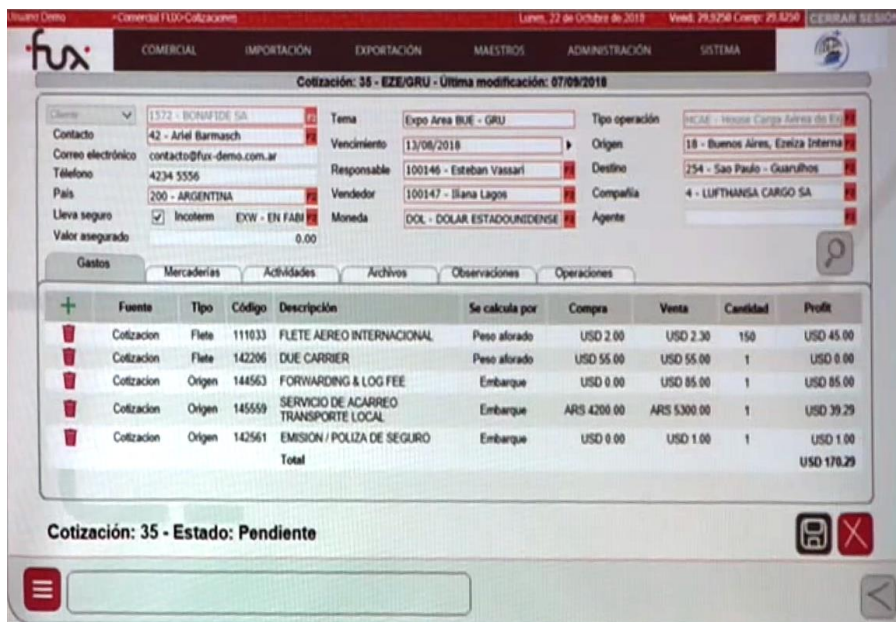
Usuario Demo >Comercial FUX>Cotizaciones Lunes, 22 de Octubre de 2018 Vend: 29,8250 Comp: 29,8250 CERRAR SESIÓ

fux COMERCIAL IMPORTACIÓN EXPORTACIÓN MAESTROS ADMINISTRACIÓN SISTEMA

Cotización: 35 - EZE/GRU - Última modificación: 07/09/2018

Cliente 1572 - BONAFIDE SA
Contacto 42 - Ariel Barmasch
Correo electrónico contacto@fux-demo.com.ar
Teléfono 4234 5556
País 200 - ARGENTINA
Lleva seguro ☑ Incoterm EXW - EN FAB
Valor asegurado 0.00

Tema Expo Area BUE - GRU
Vencimiento 13/08/2018
Responsable 100146 - Esteban Vassari
Vendedor 100147 - Iliana Lagos
Moneda DOL - DOLAR ESTADOUNIDENSE

Tipo operación HCAE - House Carga Aérea de Ex
Origen 18 - Buenos Aires, Ezeiza Interna
Destino 254 - Sao Paulo - Guarulhos
Compañía 4 - LUFTHANSA CARGO SA
Agente

Gastos Mercaderías Actividades Archivos Observaciones Operaciones

| Fuente | Tipo | Código | Descripción | Se calcula por | Compra | Venta | Cantidad | Profit |
|---|---|---|---|---|---|---|---|---|
| Cotizacion | Flete | 111033 | FLETE AEREO INTERNACIONAL | Peso aforado | USD 2.00 | USD 2.30 | 150 | USD 45.00 |
| Cotizacion | Flete | 142206 | DUE CARRIER | Peso aforado | USD 55.00 | USD 55.00 | 1 | USD 0.00 |
| Cotizacion | Origen | 144563 | FORWARDING & LOG FEE | Embarque | USD 0.00 | USD 85.00 | 1 | USD 85.00 |
| Cotizacion | Origen | 145559 | SERVICIO DE ACARREO TRANSPORTE LOCAL | Embarque | ARS 4200.00 | ARS 5300.00 | 1 | USD 39.29 |
| Cotizacion | Origen | 142561 | EMISION / POLIZA DE SEGURO | Embarque | USD 0.00 | USD 1.00 | 1 | USD 1.00 |
| | | | Total | | | | | USD 170.29 |

Cotización: 35 - Estado: Pendiente